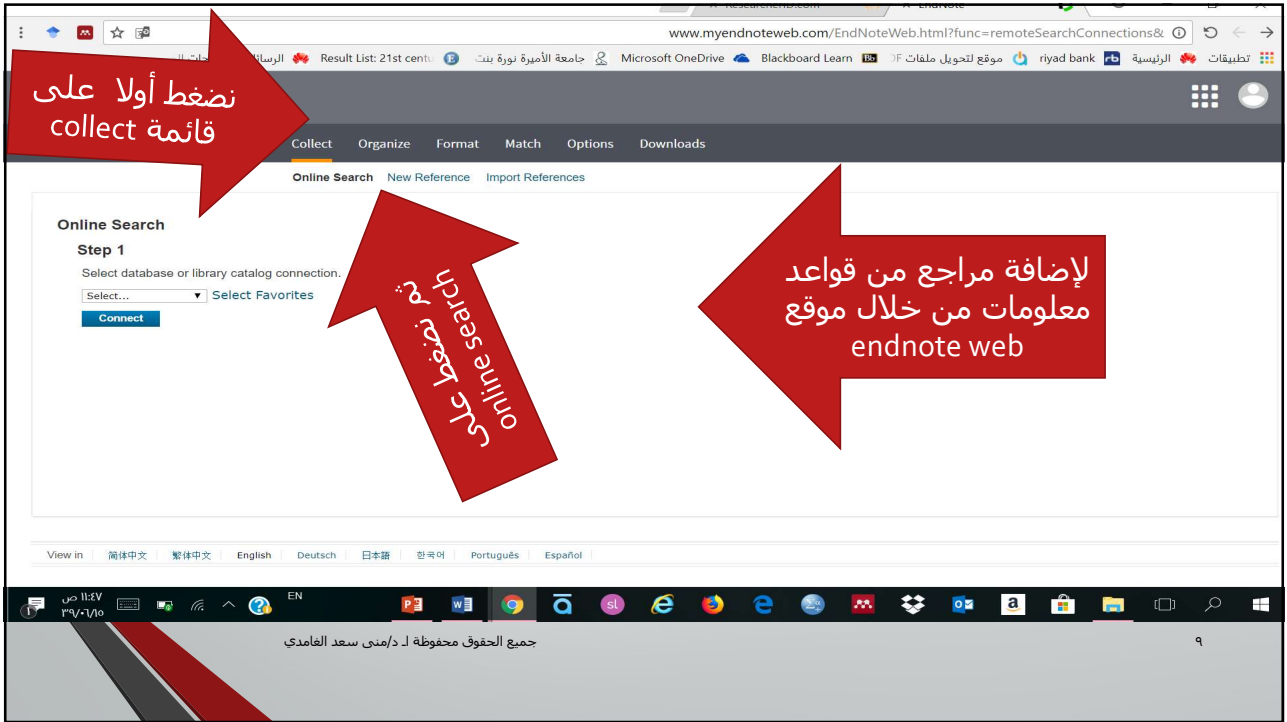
www.myendnoteweb.com/EndNoteWeb.html?func=remoteSearchConnections&

تطبيقات الرئيسية riyad bank موقع لتحويل ملفات PDF Blackboard Learn Microsoft OneDrive جامعة الأميرة نورة بنت Result List: 21st centu الرسائل

نضغط أولا على قائمة collect

Collect Organize Format Match Options Downloads

Online Search New Reference Import References

Online Search

Step 1

Select database or library catalog connection.

Select... Select Favorites

Connect

ثم نضغط على online search

لإضافة مراجع من قواعد معلومات من خلال موقع endnote web

View in 简体中文 繁体中文 English Deutsch 日本語 한국어 Português Español

١١:٤٧ ص
٣٩/٠٦/١٥
EN

جميع الحقوق محفوظة لـ د/منى سعد الغامدي

٩